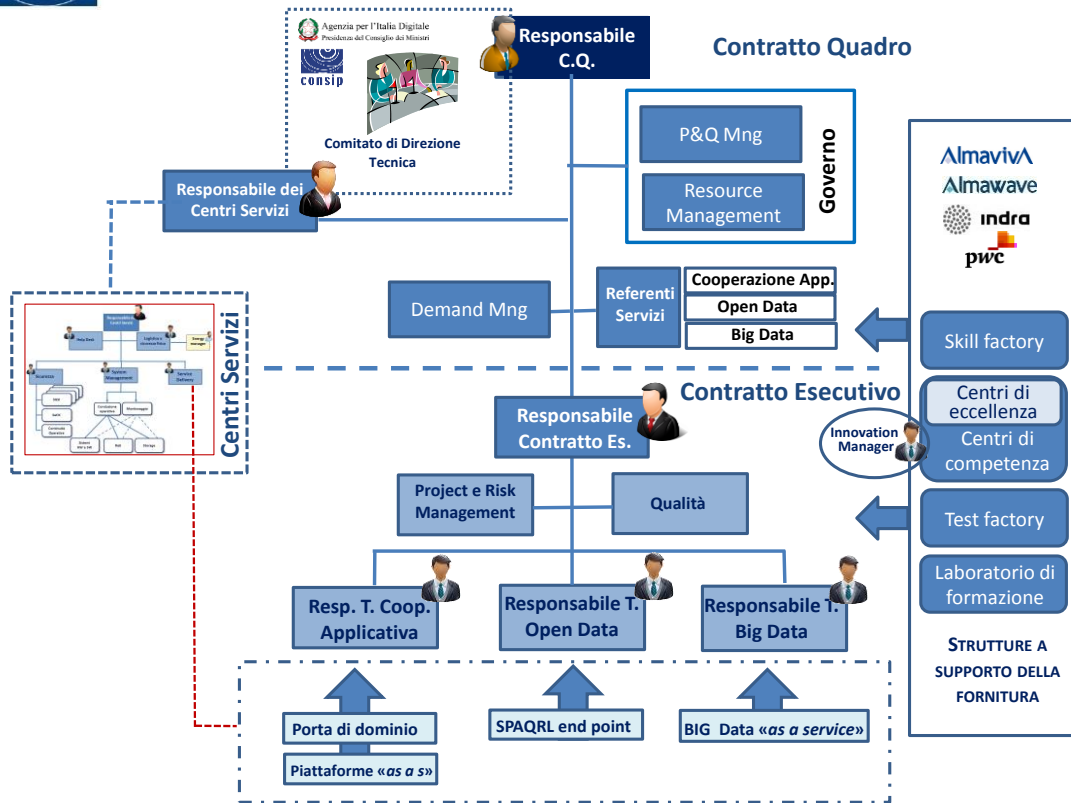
Agenzia per l'Italia Digitale
Presidenza del Consiglio dei Ministri

consip

Comitato di Direzione Tecnica

Responsabile C.Q.

Contratto Quadro

P&Q Mng

Resource Management

Governo

Responsabile dei Centri Servizi

AlmavivA
Almawave
indra
pwc

Demand Mng

Referenti Servizi

Cooperazione App.
Open Data
Big Data

Skill factory

Centri Servizi

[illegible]

Contratto Esecutivo

Responsabile Contratto Es.

Centri di eccellenza
Centri di competenza

Innovation Manager

Project e Risk Management

Qualità

Test factory

Laboratorio di formazione

STRUTTURE A SUPPORTO DELLA FORNITURA

Resp. T. Coop. Applicativa

Responsabile T. Open Data

Responsabile T. Big Data

Porta di dominio

Piattaforme «as a s»

SPAQRL end point

BIG Data «as a service»